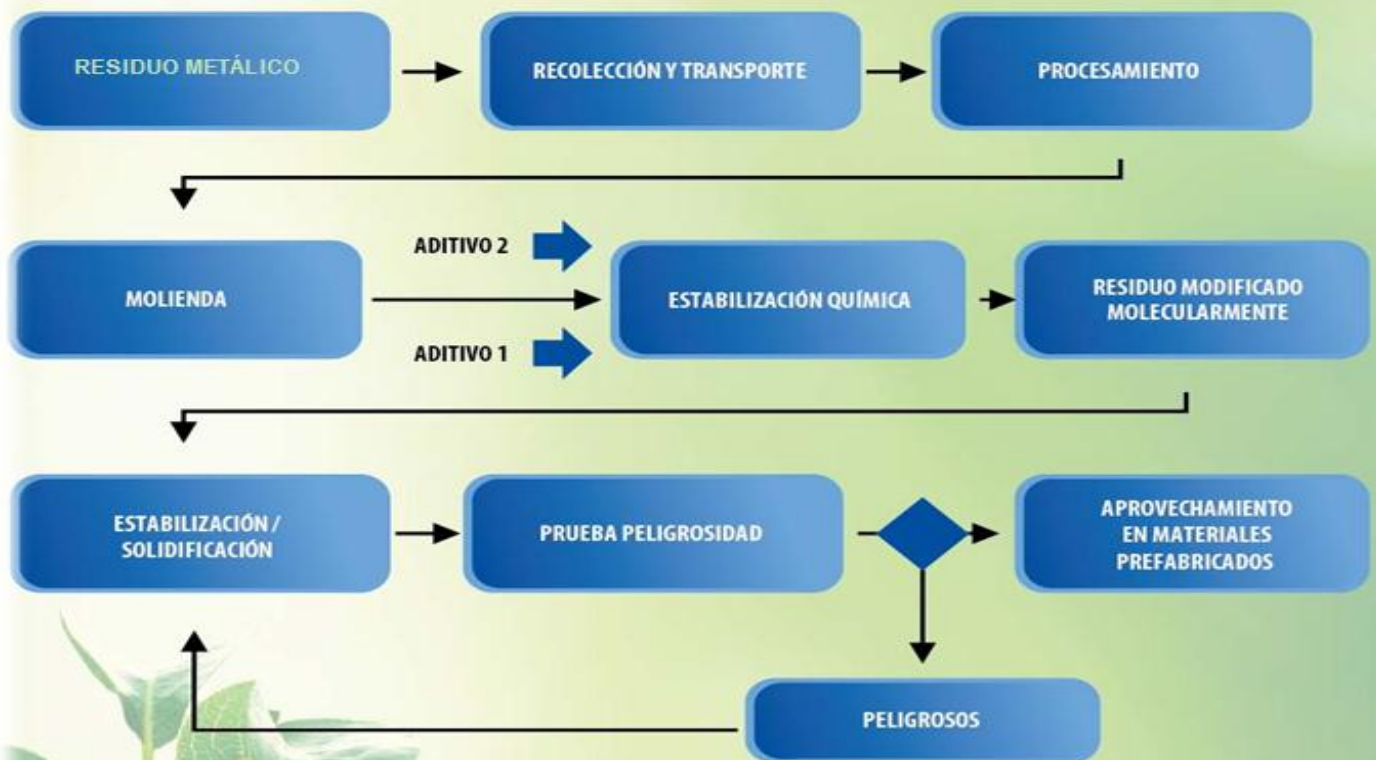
RESIDUO METÁLICO

RECOLECCIÓN Y TRANSPORTE

PROCESAMIENTO

MOLIENDA

ADITIVO 2

ADITIVO 1

ESTABILIZACIÓN QUÍMICA

RESIDUO MODIFICADO MOLECULARMENTE

ESTABILIZACIÓN / SOLIDIFICACIÓN

PRUEBA PELIGROSIDAD

APROVECHAMIENTO EN MATERIALES PREFABRICADOS

PELIGROSOS